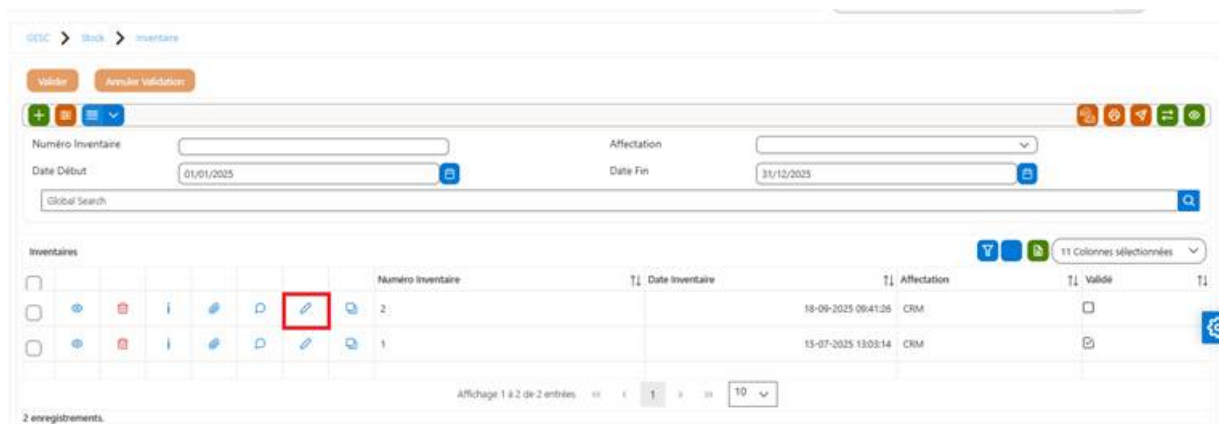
GESC > Stock > Inventaire

Valider Annuler Validation

Numéro Inventaire
Affectation
Date Début 01/01/2025
Date Fin 31/12/2025
Global Search

Inventaires
11 Colonnes sélectionnées

| | | | | | | | | Numéro Inventaire | Date Inventaire | Affectation | Validé |
|---|---|---|---|---|---|---|---|---|---|---|---|
| | | | | | | | | 2 | 18-09-2025 09:41:26 | CRM | |
| | | | | | | | | 1 | 15-07-2025 13:03:14 | CRM | |

Affichage 1 à 2 de 2 entrées 1 10

2 enregistrements.